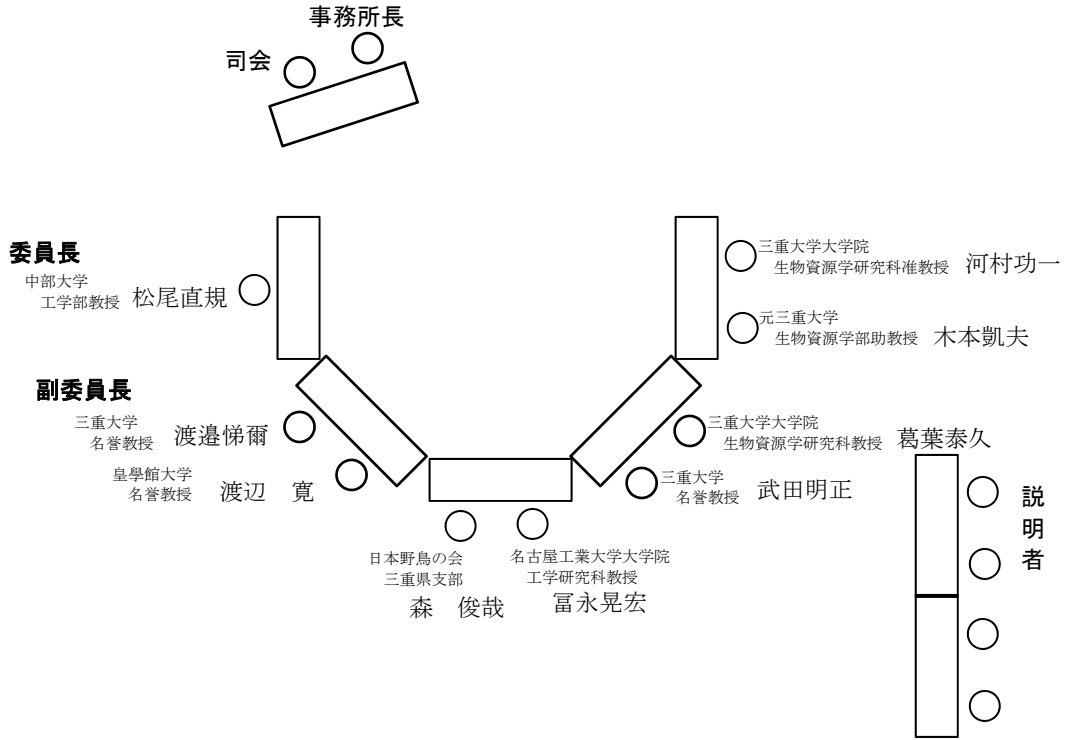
事務所長

司会

委員長

中部大学
工学部教授 松尾直規

副委員長

三重大学
名誉教授 渡邉悌爾

皇學館大学
名誉教授 渡辺 寛

日本野鳥の会
三重県支部
森 俊哉

名古屋工業大学大学院
工学研究科教授
冨永晃宏

三重大学
名誉教授 武田明正

三重大学大学院
生物資源学研究科教授 葛葉泰久

三重大学大学院
生物資源学研究科准教授 河村功一

元三重大学
生物資源学部助教授 木本凱夫

説明者